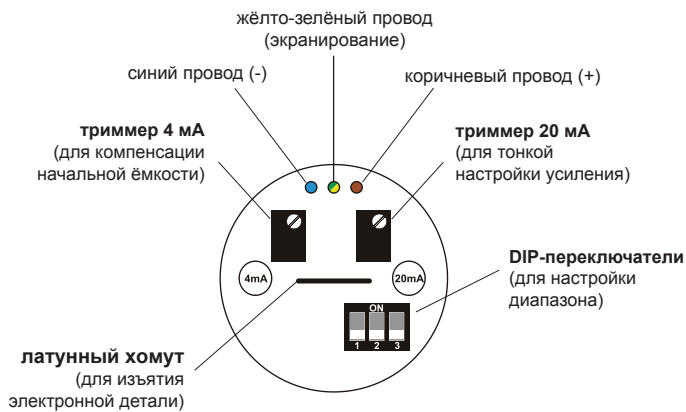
жёлто-зелёный провод
(экранирование)

синий провод (-)

коричневый провод (+)

триммер 4 мА
(для компенсации начальной ёмкости)

триммер 20 мА
(для тонкой настройки усиления)

4mA

20mA

DIP-переключатели
(для настройки диапазона)

ON
1 2 3

латунный хомут
(для изъятия электронной детали)